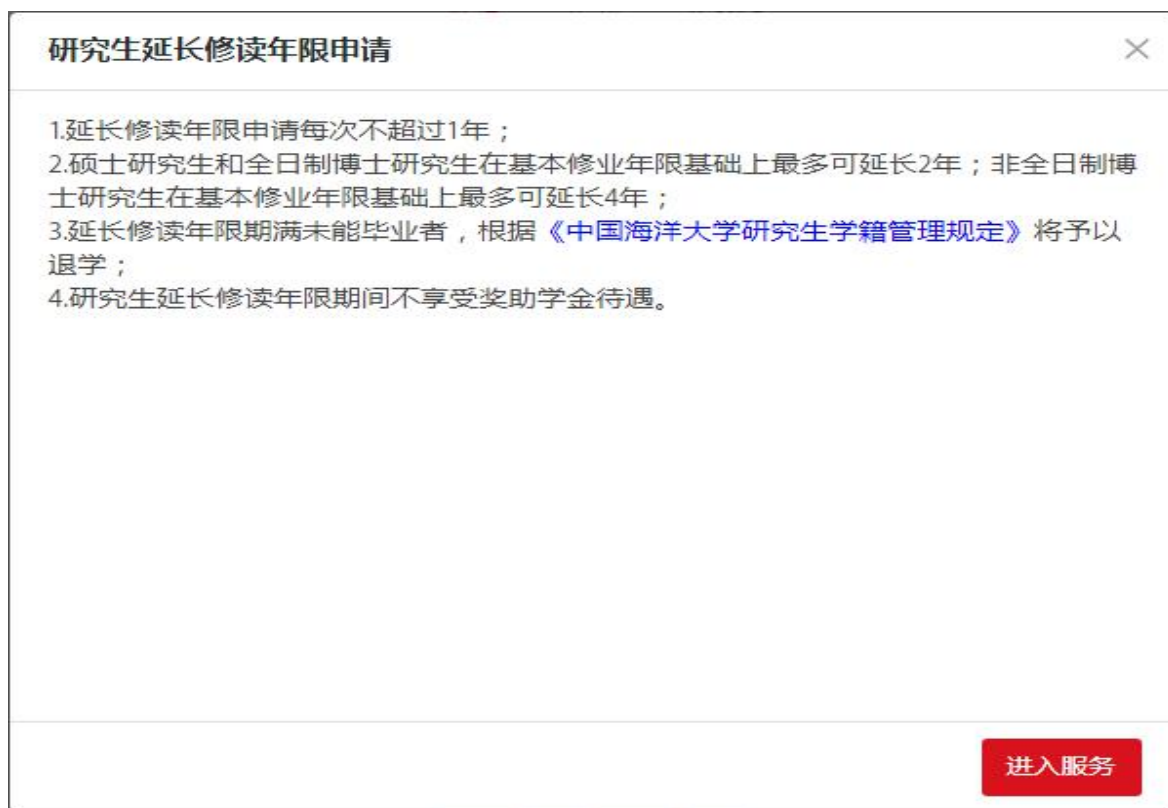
研究生延长修读年限申请

×

1.延长修读年限申请每次不超过1年；
2.硕士研究生和全日制博士研究生在基本修业年限基础上最多可延长2年；非全日制博士研究生在基本修业年限基础上最多可延长4年；
3.延长修读年限期满未能毕业者，根据《中国海洋大学研究生学籍管理规定》将予以退学；
4.研究生延长修读年限期间不享受奖助学金待遇。

进入服务